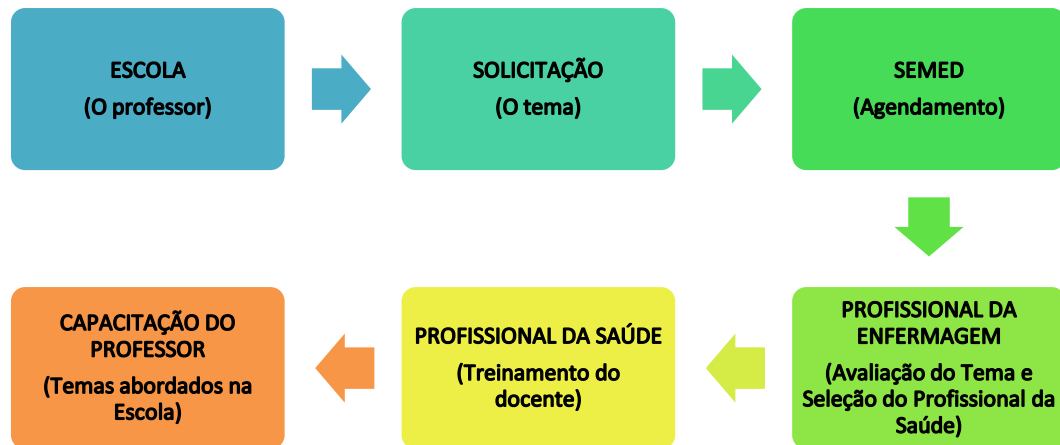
ESCOLA
(O professor)

SOLICITAÇÃO
(O tema)

SEMED
(Agendamento)

PROFISSIONAL DA ENFERMAGEM
(Avaliação do Tema e Seleção do Profissional da Saúde)

PROFISSIONAL DA SAÚDE
(Treinamento do docente)

CAPACITAÇÃO DO PROFESSOR
(Temas abordados na Escola)